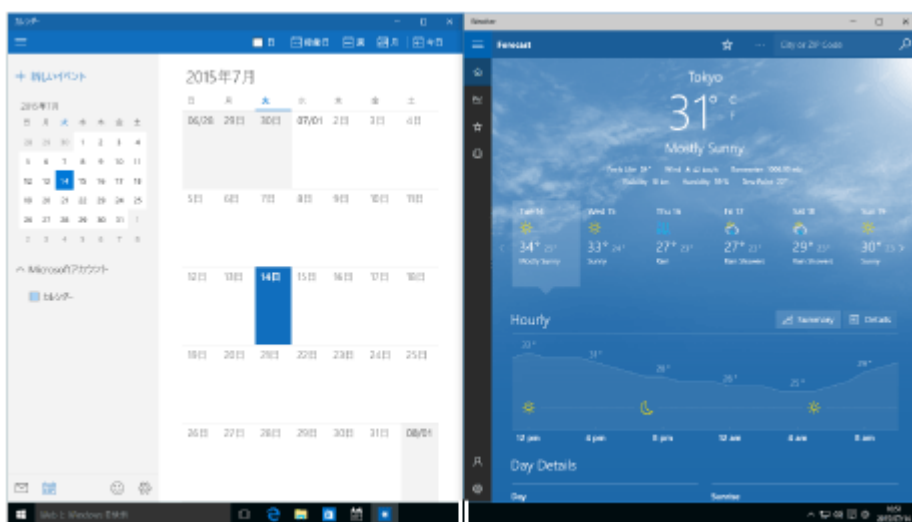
カレンダー

日 | 稼働日 | 週 | 月 | 今日

+ 新しいイベント

2015年7月

| 日 | 月 | 火 | 水 | 木 | 金 | 土 |
|---|---|---|---|---|---|---|
| 28 | 29 | 30 | 1 | 2 | 3 | 4 |
| 5 | 6 | 7 | 8 | 9 | 10 | 11 |
| 12 | 13 | 14 | 15 | 16 | 17 | 18 |
| 19 | 20 | 21 | 22 | 23 | 24 | 25 |
| 26 | 27 | 28 | 29 | 30 | 31 | 1 |
| 2 | 3 | 4 | 5 | 6 | 7 | 8 |

Microsoftアカウント

カレンダー

2015年7月

| 日 | 月 | 火 | 水 | 木 | 金 | 土 |
|---|---|---|---|---|---|---|
| 06/28 | 29日 | 30日 | 07/01 | 2日 | 3日 | 4日 |
| 5日 | 6日 | 7日 | 8日 | 9日 | 10日 | 11日 |
| 12日 | 13日 | 14日 | 15日 | 16日 | 17日 | 18日 |
| 19日 | 20日 | 21日 | 22日 | 23日 | 24日 | 25日 |
| 26日 | 27日 | 28日 | 29日 | 30日 | 31日 | 08/01 |

Weather

Forecast

City or ZIP Code

Tokyo

31° C F

Mostly Sunny

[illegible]

| Tue 14 | Wed 15 | Thu 16 | Fri 17 | Sat 18 | Sun 19 |
|---|---|---|---|---|---|
| 34° 25° | 33° 24° | 27° 23° | 27° 23° | 29° 23° | 30° 25° |
| Mostly Sunny | Sunny | Rain | Rain Showers | Rain Showers | Sunny |

Hourly

Summary | Details

33° 31° 28° 26° 25° 29°

12 pm | 4 pm | 8 pm | 12 am | 4 am | 8 am

Day Details

Day

Sunrise

Web と Windows を検索